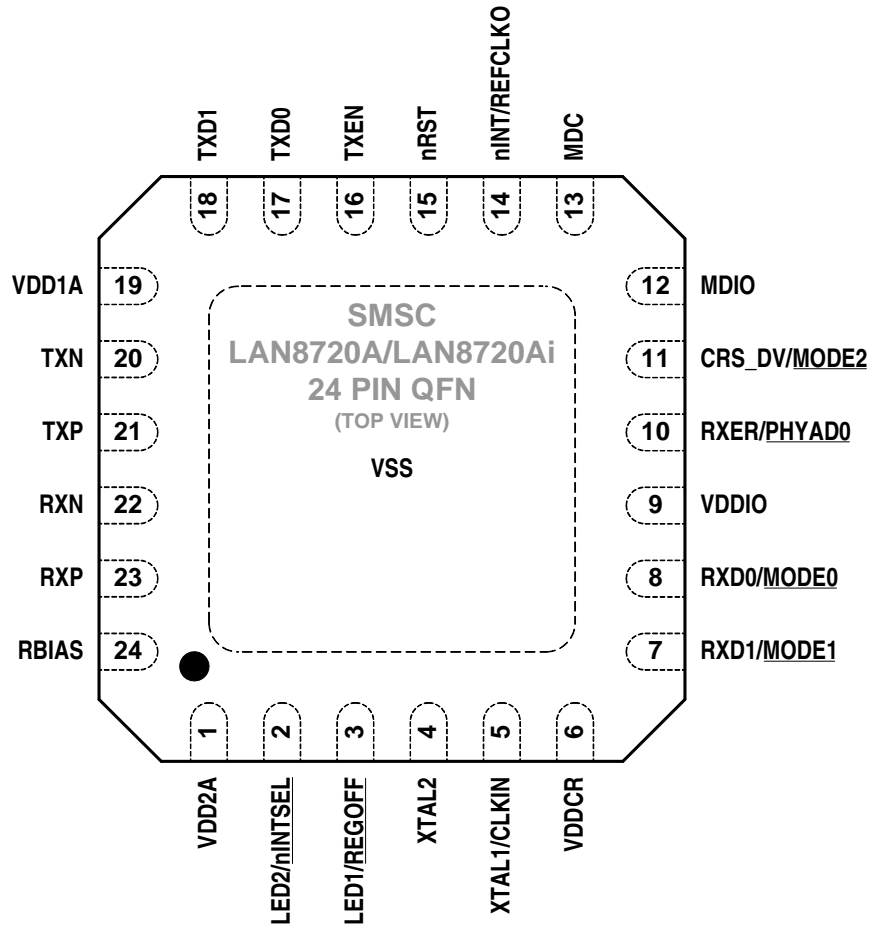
TXD1 TXD0 TXEN nRST nINT/REFCLKO MDC

18 17 16 15 14 13

VDD1A 19
TXN 20
TXP 21
RXN 22
RXP 23
RBIAS 24

SMSC
LAN8720A/LAN8720Ai
24 PIN QFN
(TOP VIEW)

VSS

12 MDIO
11 CRS_DV/MODE2
10 RXER/PHYAD0
9 VDDIO
8 RXD0/MODE0
7 RXD1/MODE1

1 2 3 4 5 6

VDD2A LED2/nINTSEL LED1/REGOFF XTAL2 XTAL1/CLKIN VDDCR